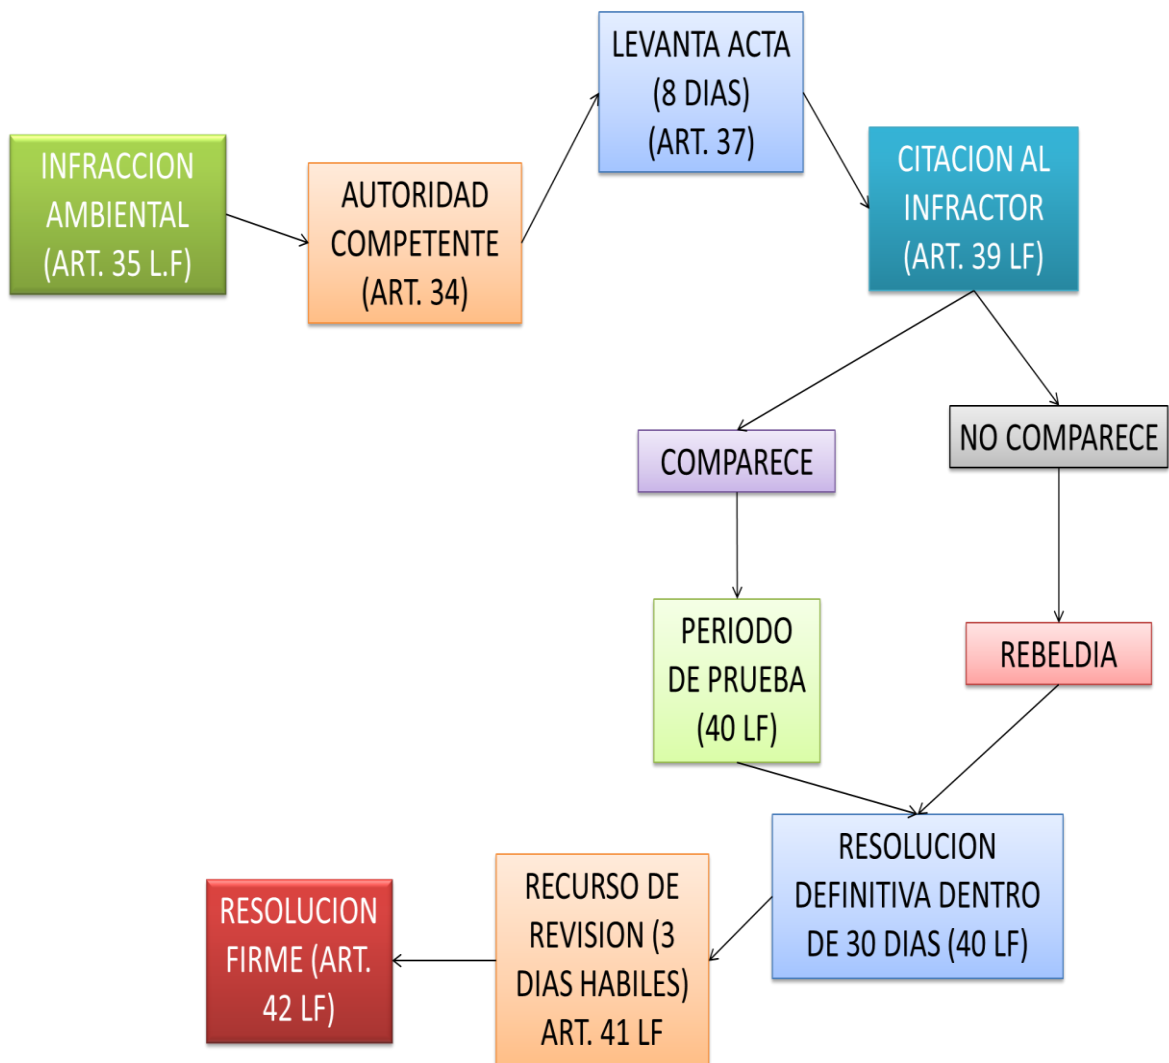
INFRACCION AMBIENTAL (ART. 35 L.F)

AUTORIDAD COMPETENTE (ART. 34)

LEVANTA ACTA (8 DIAS) (ART. 37)

CITACION AL INFRACTOR (ART. 39 LF)

COMPARECE

NO COMPARECE

PERIODO DE PRUEBA (40 LF)

REBELDIA

RESOLUCION DEFINITIVA DENTRO DE 30 DIAS (40 LF)

RECURSO DE REVISION (3 DIAS HABILES) ART. 41 LF

RESOLUCION FIRME (ART. 42 LF)